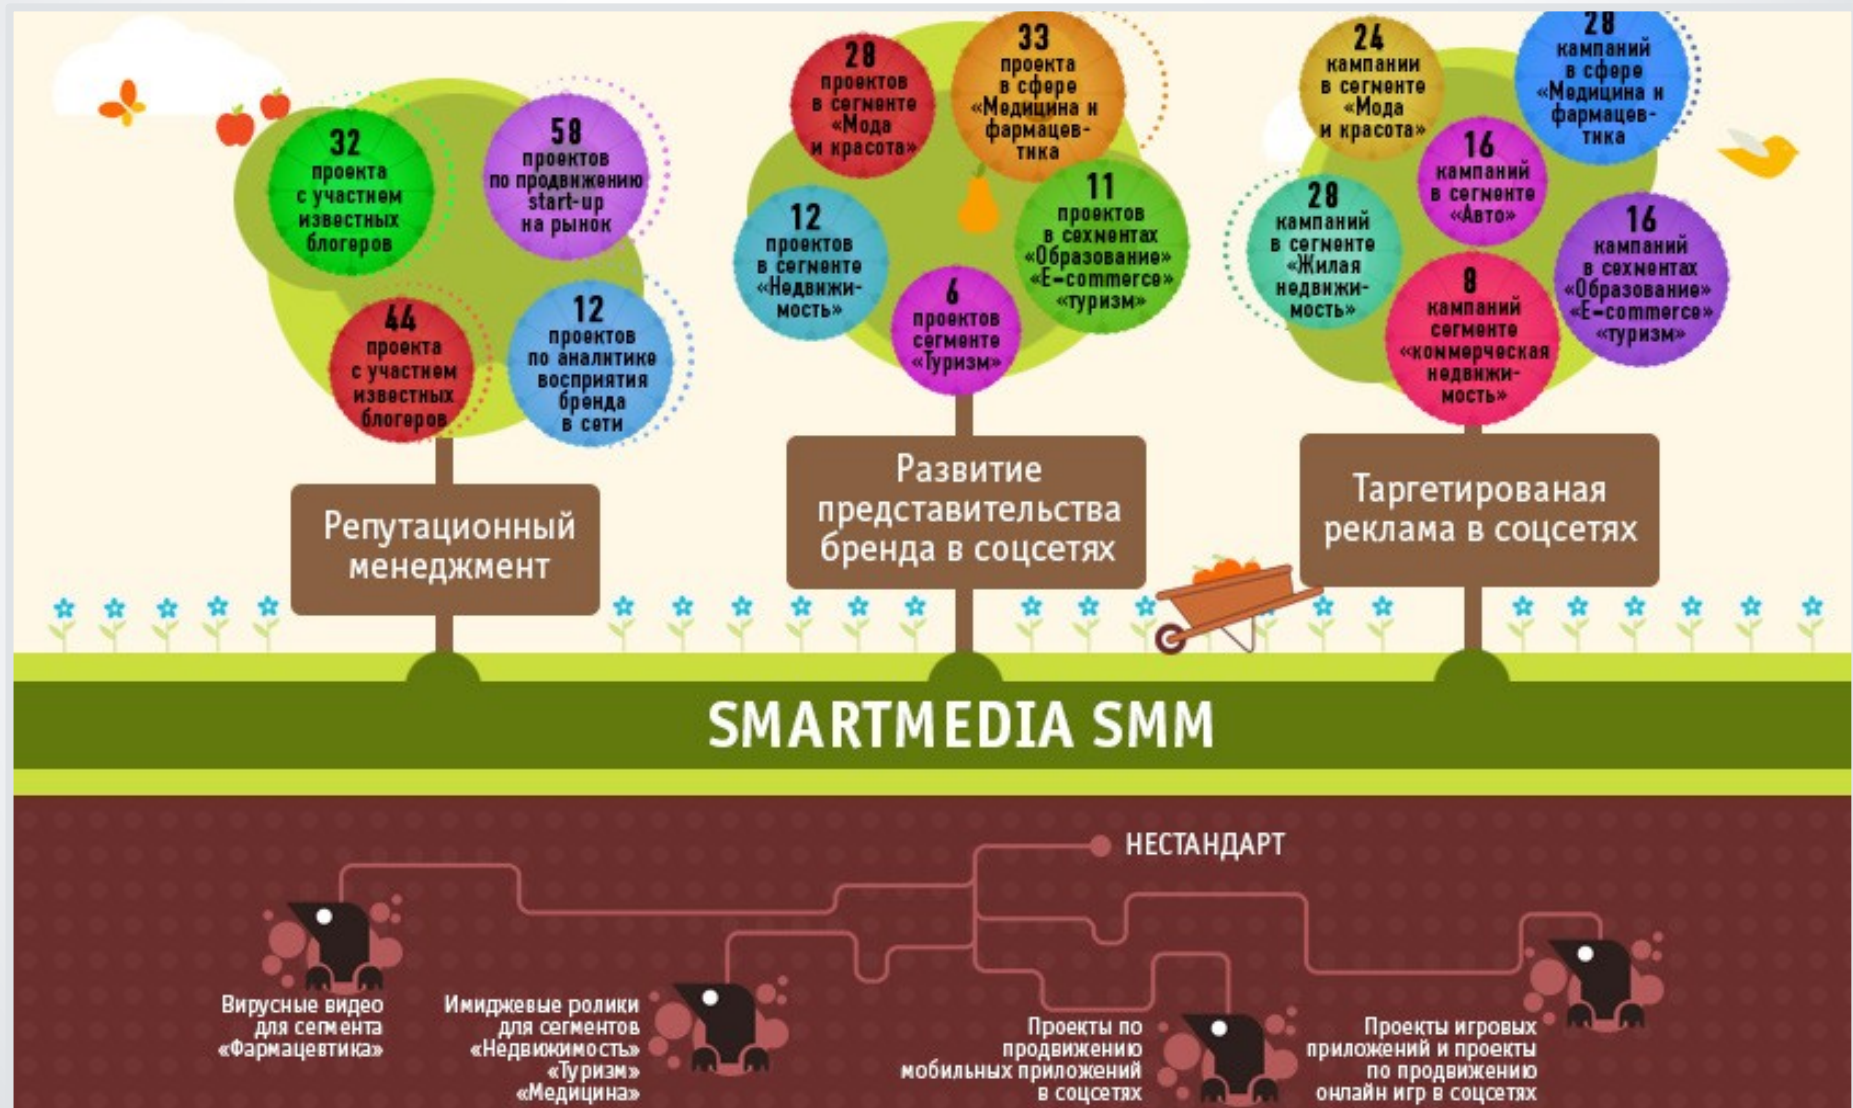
32 проекта с участием известных блогеров

58 проектов по продвижению start-up на рынок

44 проекта с участием известных блогеров

12 проектов по аналитике восприятия бренда в сети

Репутационный менеджмент

28 проектов в сегменте «Мода и красота»

33 проекта в сфере «Медицина и фармацевтика»

12 проектов в сегменте «Недвижимость»

11 проектов в сехментах «Образование» «E-commerce» «туризм»

6 проектов сегменте «Туризм»

Развитие представительства бренда в соцсетях

24 кампании в сегменте «Мода и красота»

28 кампаний в сфере «Медицина и фармацевтика»

16 кампаний в сегменте «Авто»

28 кампаний в сегменте «Жилая недвижимость»

16 кампаний в сехментах «Образование» «E-commerce» «туризм»

8 кампаний сегменте «коммерческая недвижимость»

Таргетированая реклама в соцсетях

SMARTMEDIA SMM

НЕСТАНДАРТ

Вирусные видео для сегмента «Фармацевтика»

Имиджевые ролики для сегментов «Недвижимость» «Туризм» «Медицина»

Проекты по продвижению мобильных приложений в соцсетях

Проекты игровых приложений и проекты по продвижению онлайн игр в соцсетях